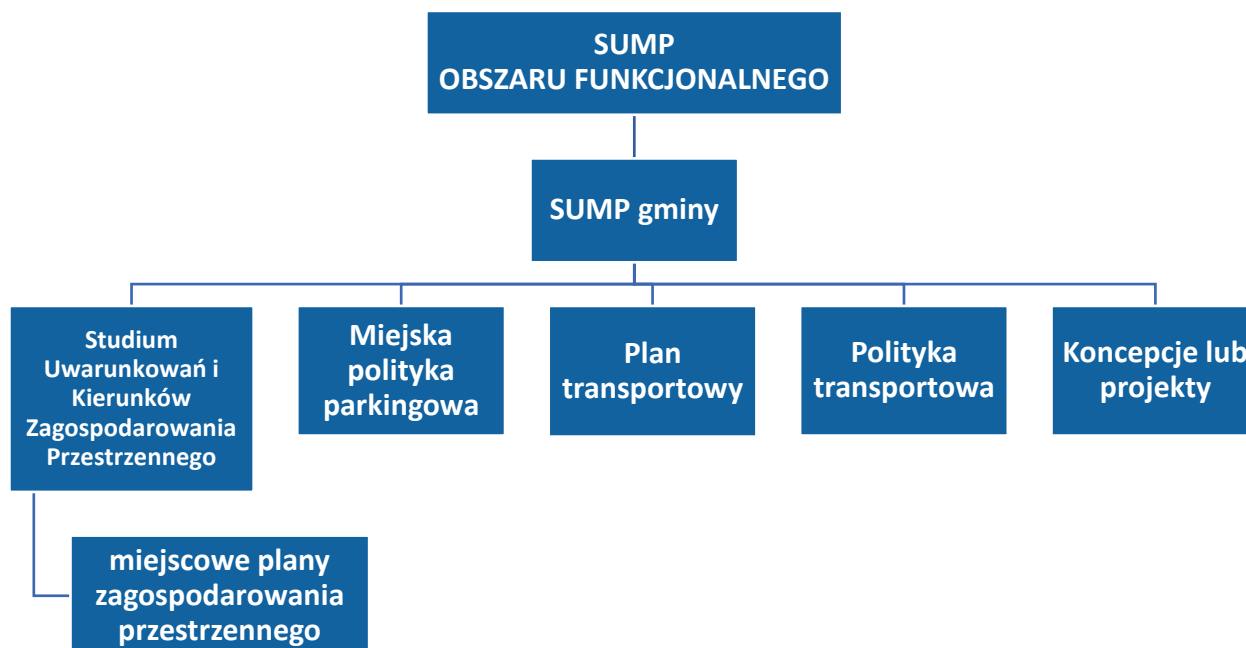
SUMP
OBSZARU FUNKCJONALNEGO

SUMP gminy

Studium Uwarunkowań i Kierunków Zagospodarowania Przestrzennego

Miejska polityka parkingowa

Plan transportowy

Polityka transportowa

Koncepcje lub projekty

miejscowe plany zagospodarowania przestrzennego